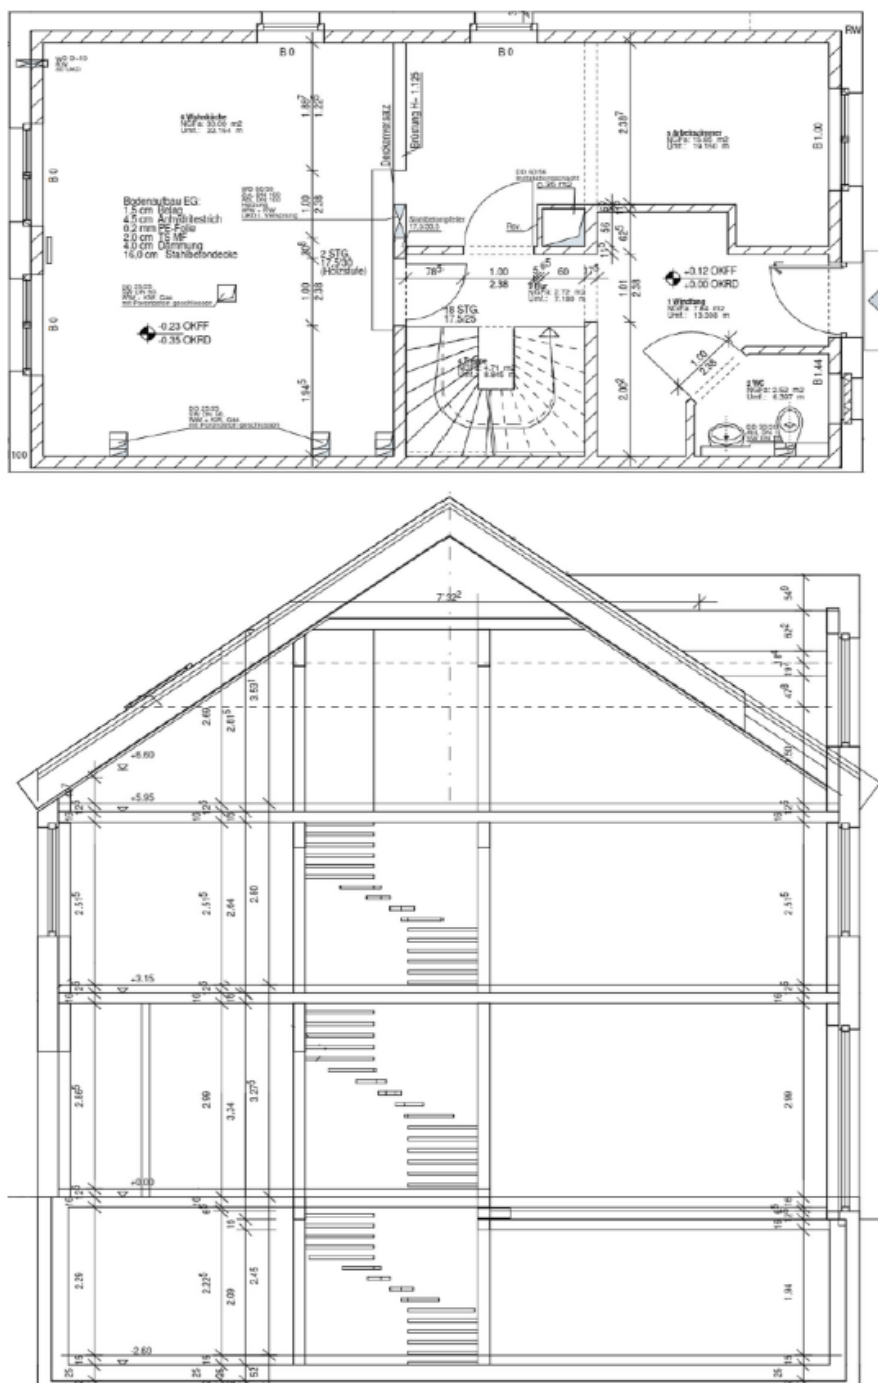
B 0

B 0

RW

s.Wohnküche
NGFa: 33.09 m2
Umf.: 23.164 m

Bodenaufbau EG:
1,5 cm Belag
4,5 cm Anhydritestrich
0,2 mm PE-Folie
2,0 cm TS MF
4,0 cm Dämmung
16,0 cm Stahlbetondecke

Deckenversatz

Brüstung H= 1.125

s.Arbeitszimmer
NGFa: 19.60 m2
Umf.: 19.194 m

B 1.00

2 STG.
17.5/30
(Holzstufe)

18 STG.
17.5/29

-0.23 OKFF
-0.35 OKRD

+0.12 OKFF
±0.00 OKRD

1.Windfang
NGFa: 7.64 m2
Umf.: 13.306 m

2.WC
NGFa: 2.52 m2
Umf.: 6.307 m

B 1.44

B 0

B 0

1.00
2.38
60
1.00

100

7.32²
+8.60
+5.95
+3.15
±0.00
-2.60

2.60
2.81⁵
3.63¹
2.51⁵
2.51⁵
2.64
2.80
2.51⁵
2.86⁵
2.99
3.34
3.27⁵
2.99
2.26
2.22⁵
2.09
2.45
1.94
54⁰
25
25
52